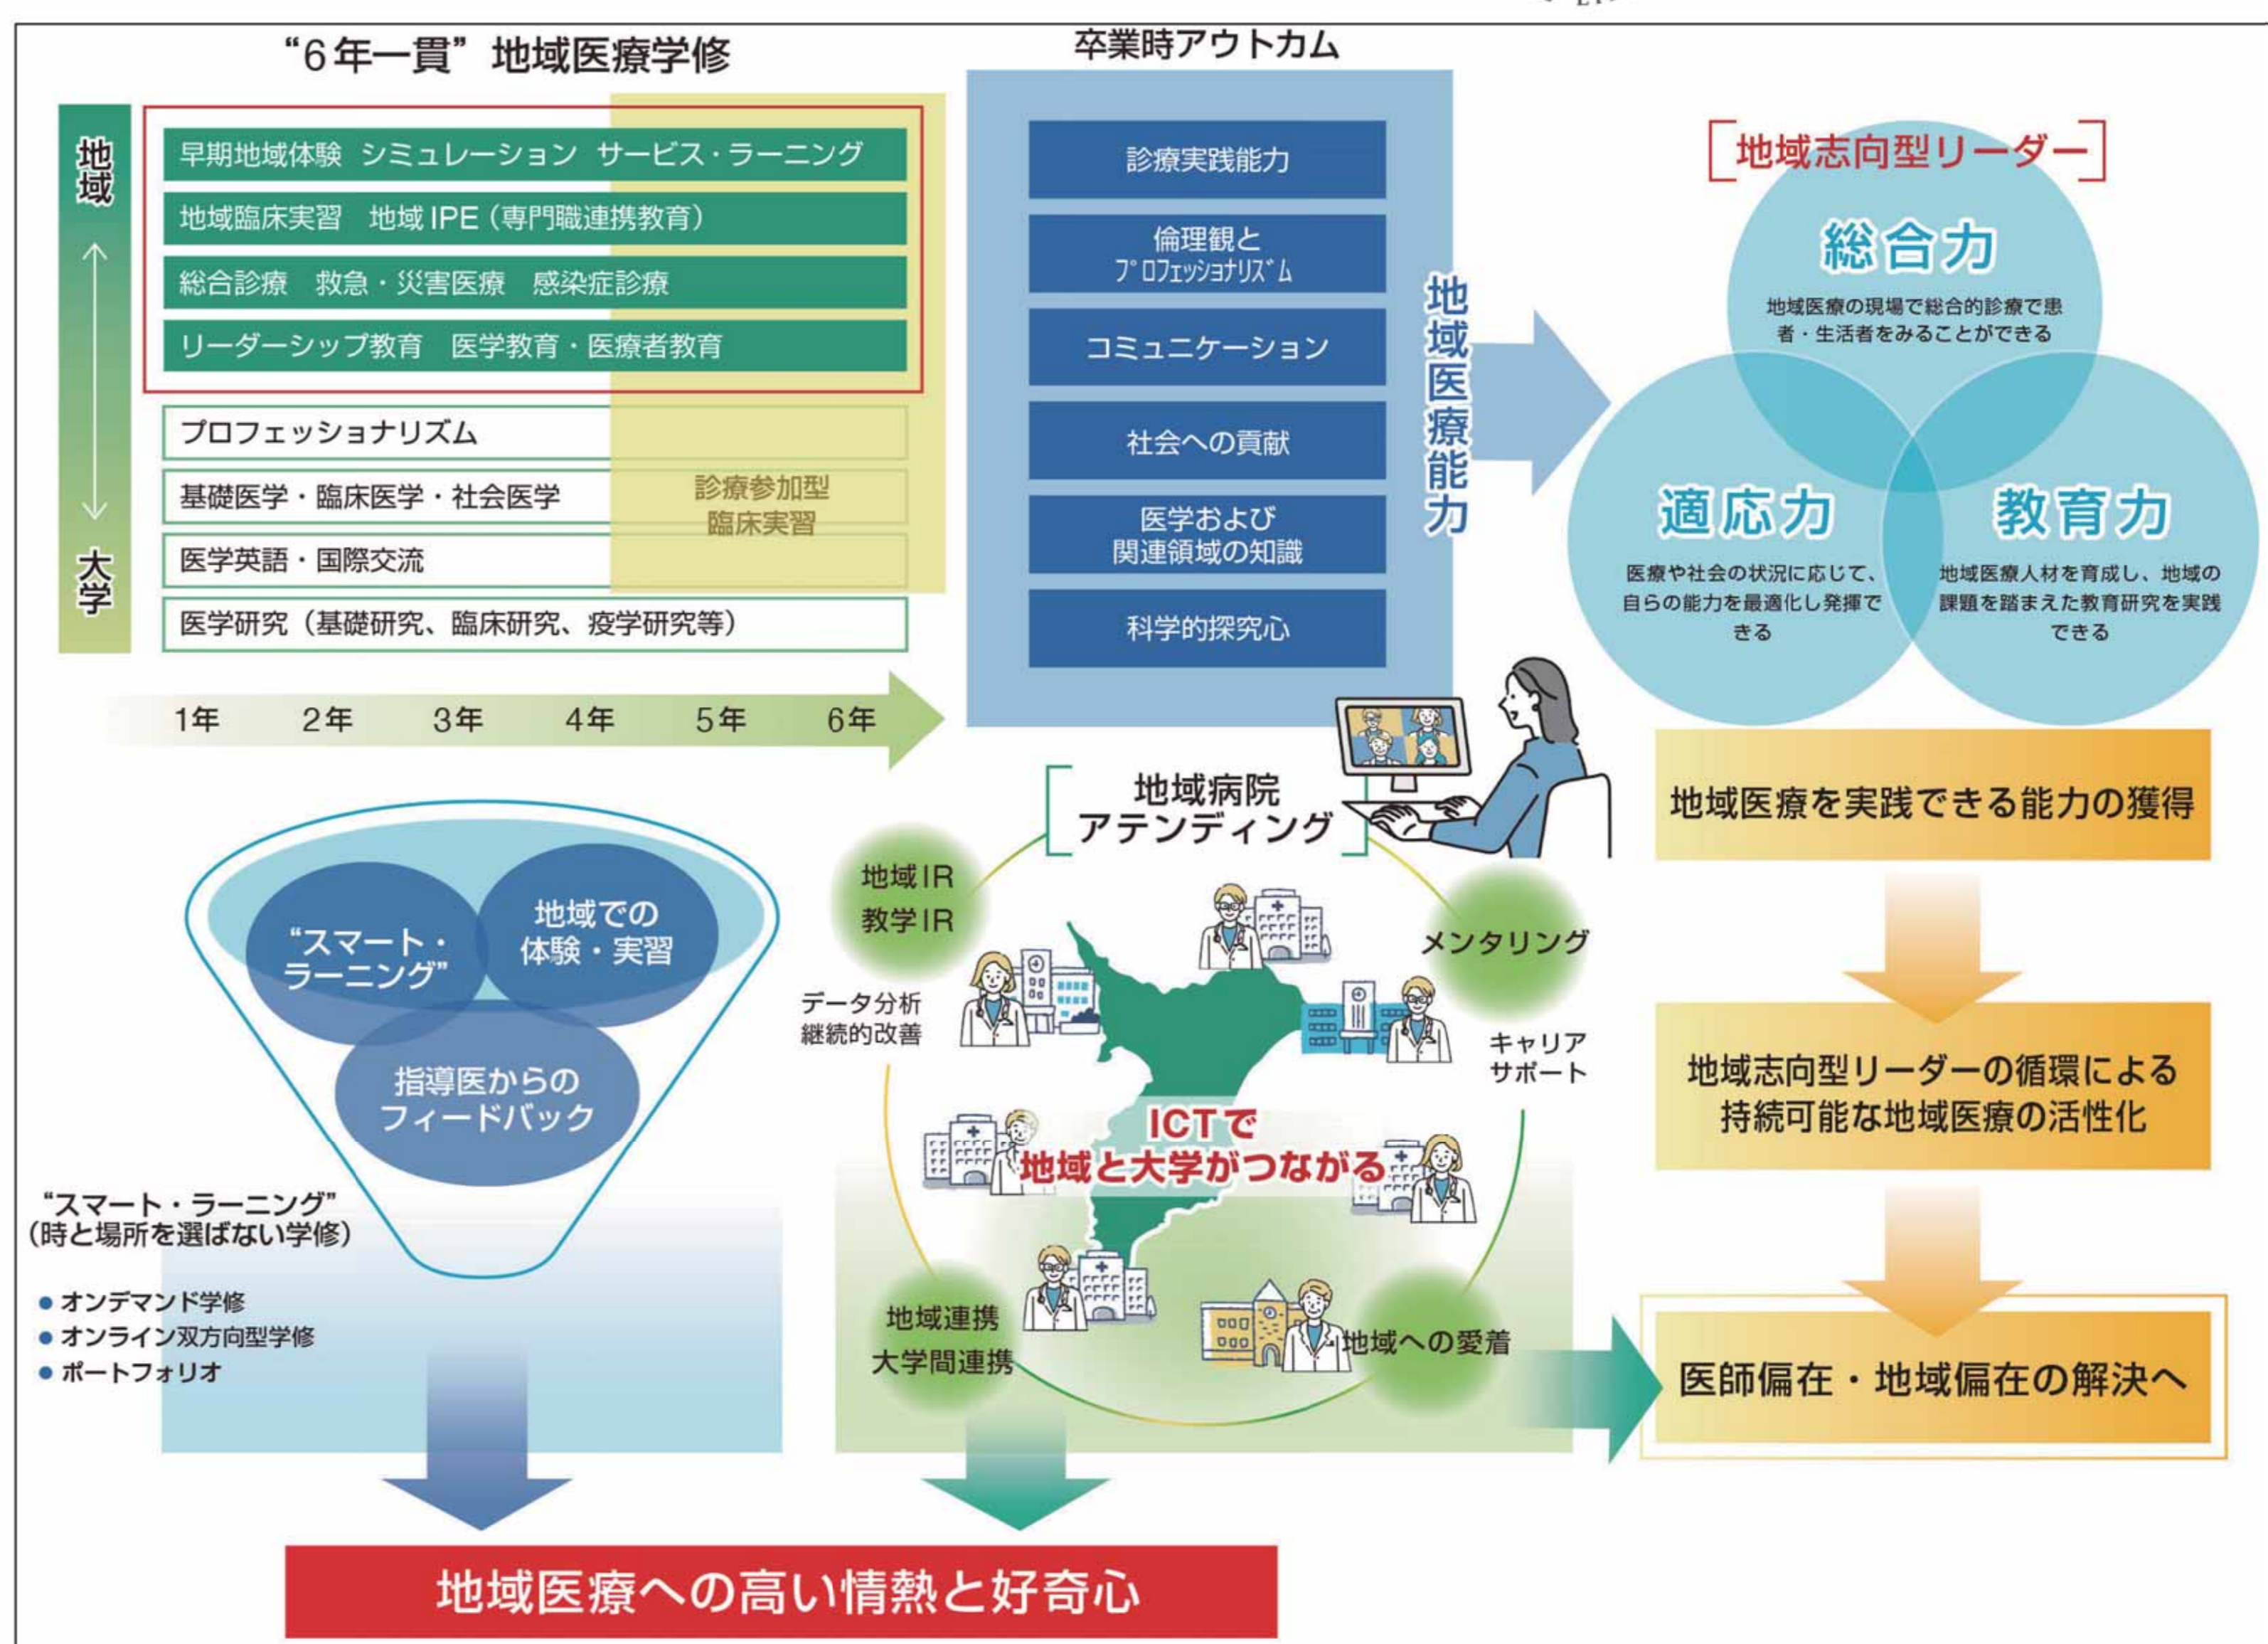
“6年一貫”地域医療学修

地域

大学

早期地域体験　シミュレーション　サービス・ラーニング

地域臨床実習　地域 IPE（専門職連携教育）

総合診療　救急・災害医療　感染症診療

リーダーシップ教育　医学教育・医療者教育

プロフェッショナリズム

基礎医学・臨床医学・社会医学

医学英語・国際交流

医学研究（基礎研究、臨床研究、疫学研究等）

診療参加型臨床実習

1年　2年　3年　4年　5年　6年

卒業時アウトカム

診療実践能力

倫理観とプロフェッショナリズム

コミュニケーション

社会への貢献

医学および関連領域の知識

科学的探究心

地域医療能力

［地域志向型リーダー］

総合力

地域医療の現場で総合的診療で患者・生活者をみることができる

適応力

医療や社会の状況に応じて、自らの能力を最適化し発揮できる

教育力

地域医療人材を育成し、地域の課題を踏まえた教育研究を実践できる

地域医療を実践できる能力の獲得

地域志向型リーダーの循環による持続可能な地域医療の活性化

医師偏在・地域偏在の解決へ

“スマート・ラーニング”

地域での体験・実習

指導医からのフィードバック

“スマート・ラーニング”（時と場所を選ばない学修）

● オンデマンド学修
● オンライン双方向型学修
● ポートフォリオ

地域病院アテンディング

地域IR
教学IR

データ分析
継続的改善

メンタリング

キャリアサポート

ICTで地域と大学がつながる

地域連携
大学間連携

地域への愛着

地域医療への高い情熱と好奇心